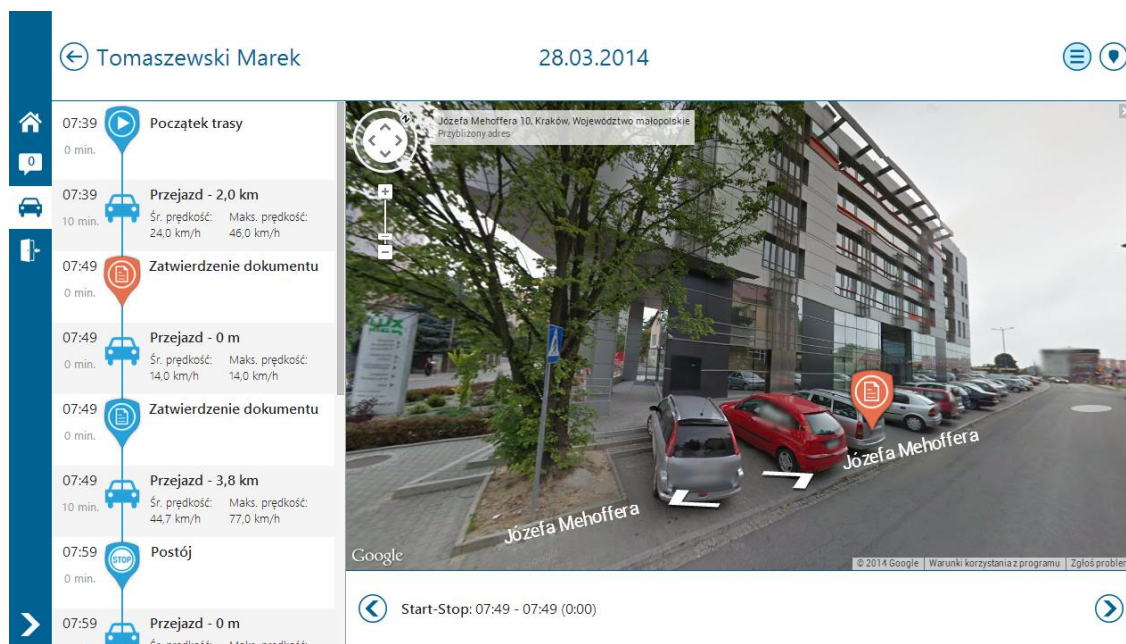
Tomaszewski Marek

28.03.2014

0

07:39
0 min.
Początek trasy

07:39
10 min.
Przejazd - 2,0 km
Śr. prędkość: 24,0 km/h
Maks. prędkość: 46,0 km/h

07:49
0 min.
Zatwierdzenie dokumentu

07:49
0 min.
Przejazd - 0 m
Śr. prędkość: 14,0 km/h
Maks. prędkość: 14,0 km/h

07:49
0 min.
Zatwierdzenie dokumentu

07:49
10 min.
Przejazd - 3,8 km
Śr. prędkość: 44,7 km/h
Maks. prędkość: 77,0 km/h

07:59
0 min.
STOP
Postój

07:59
Przejazd - 0 m
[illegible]

Józefa Mehoffera 10, Kraków, Województwo małopolskie
Przybliżony adres

Józefa Mehoffera
Józefa Mehoffera

Google
© 2014 Google | Warunki korzystania z programu | Zgłoś problem

Start-Stop: 07:49 - 07:49 (0:00)